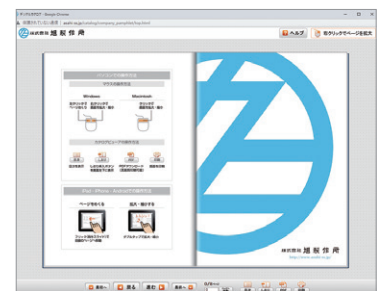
デジタルカタログ - Google Chrome

保護されていない通信 | asahi-seisakusho.co.jp/catalog/company_pamphlet/book.html

株式会社 旭製作所

ヘルプ

右クリックでページを拡大

パソコンでの操作方法

マウスの操作方法

Windows

Macintosh

スマホ/タブレットの操作方法

iPad・iPhone・Androidでの操作方法

ページをめくる

拡大・縮小する

株式会社 旭製作所

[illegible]

表紙へ

戻る

進む

最後へ

0/5ページ